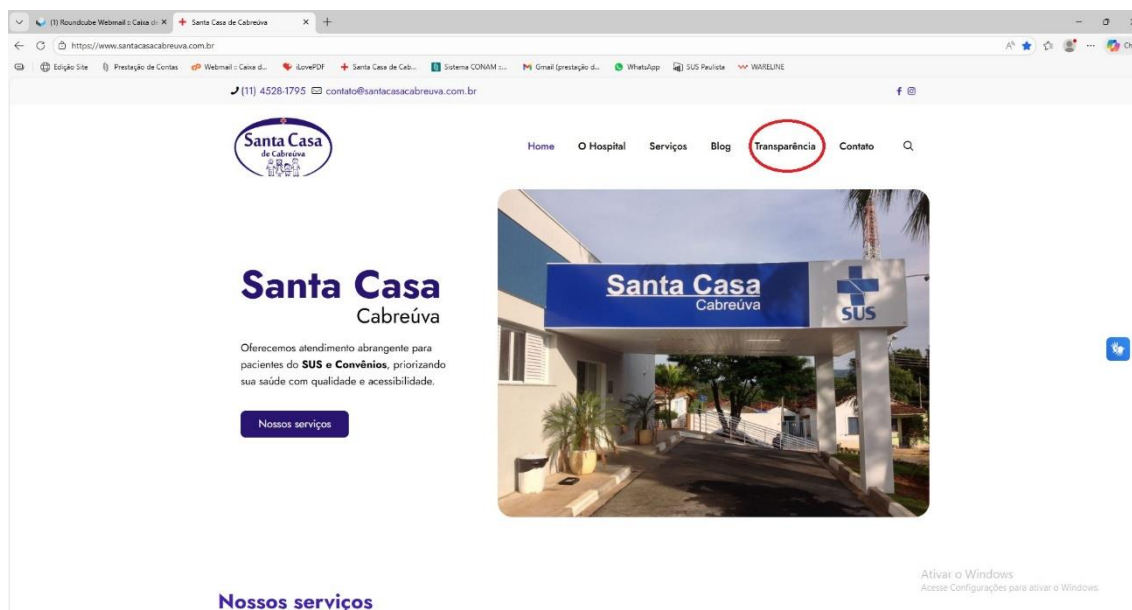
(1) Roundcube Webmail :: Caixa de × Santa Casa de Cabreúva × +

https://www.santacasacabreuva.com.br

Edição Site Prestação de Contas Webmail :: Caixa d... iLovePDF Santa Casa de Cab... Sistema CONAM :... Gmail (prestação d... WhatsApp SUS Paulista WARELINE

(11) 4528-1795 contato@santacasacabreuva.com.br

Santa Casa de Cabreúva

Home O Hospital Serviços Blog Transparência Contato

Santa Casa
Cabreúva

Oferecemos atendimento abrangente para pacientes do **SUS e Convênios**, priorizando sua saúde com qualidade e acessibilidade.

Nossos serviços

Santa Casa
Cabreúva
SUS

Ativar o Windows
Acesse Configurações para ativar o Windows.

Nossos serviços